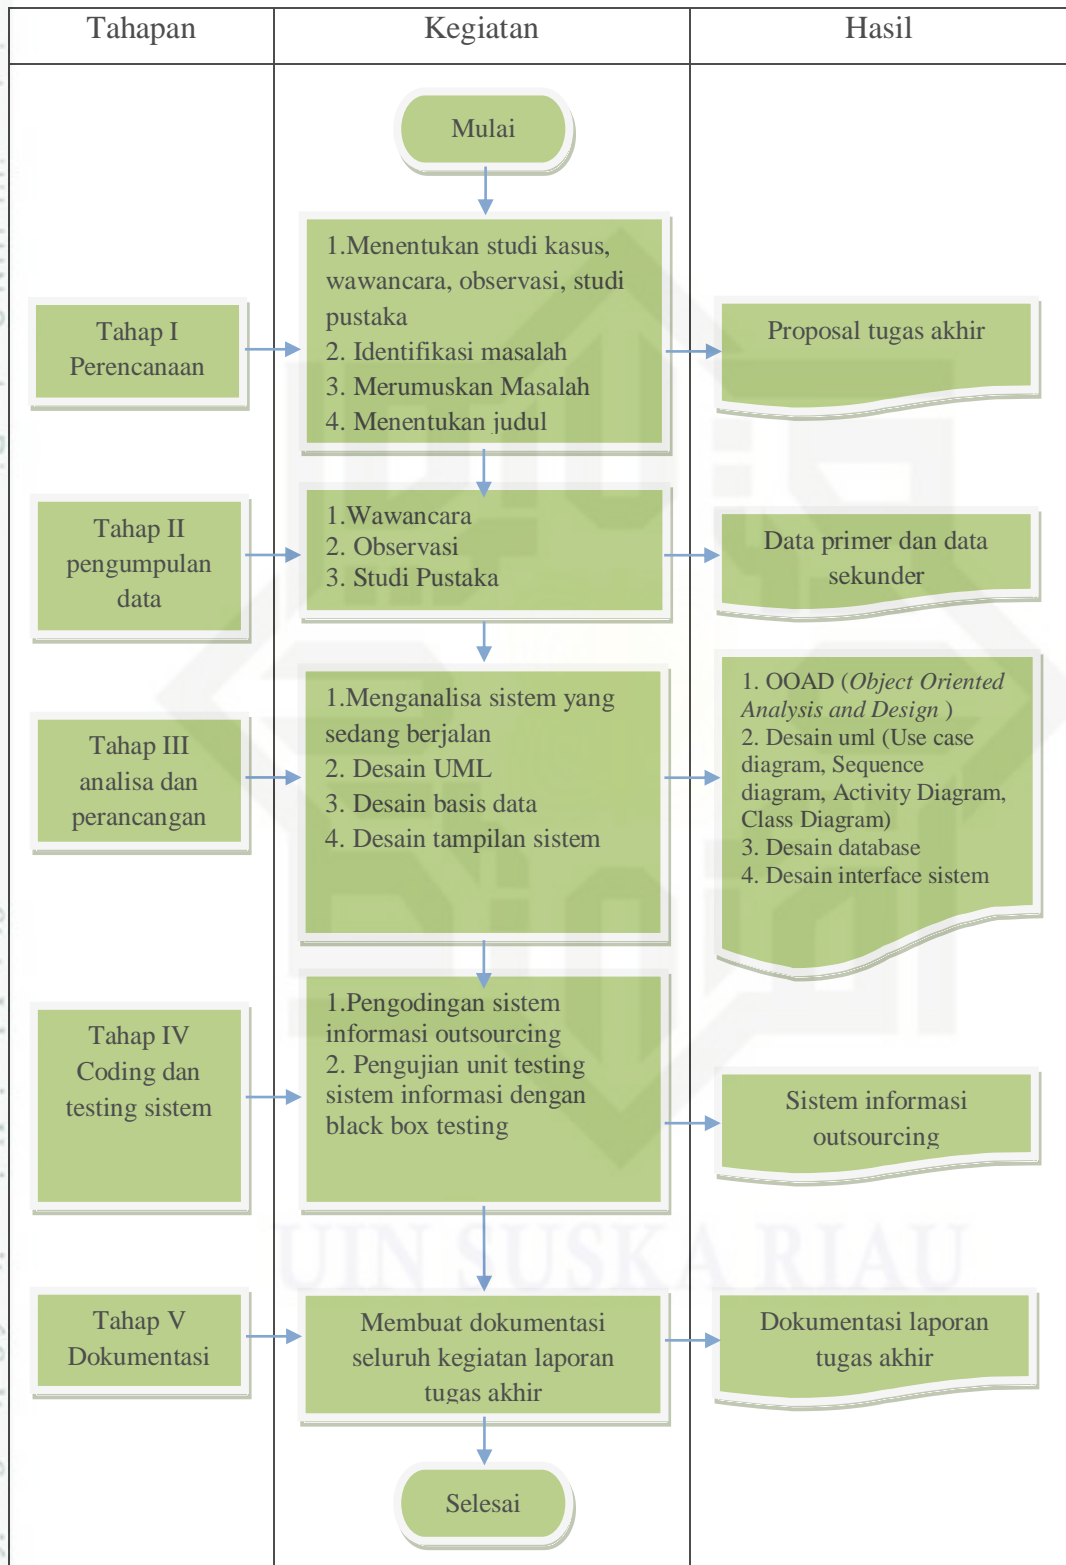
Tahapan

Kegiatan

Hasil

Mulai

Tahap I Perencanaan

1.Menentukan studi kasus, wawancara, observasi, studi pustaka
2. Identifikasi masalah
3. Merumuskan Masalah
4. Menentukan judul

Proposal tugas akhir

Tahap II pengumpulan data

1.Wawancara
2. Observasi
3. Studi Pustaka

Data primer dan data sekunder

Tahap III analisa dan perancangan

1.Menganalisa sistem yang sedang berjalan
2. Desain UML
3. Desain basis data
4. Desain tampilan sistem

1. OOAD (*Object Oriented Analysis and Design* )
2. Desain uml (Use case diagram, Sequence diagram, Activity Diagram, Class Diagram)
3. Desain database
4. Desain interface sistem

Tahap IV Coding dan testing sistem

1.Pengodingan sistem informasi outsourcing
2. Pengujian unit testing sistem informasi dengan black box testing

Sistem informasi outsourcing

Tahap V Dokumentasi

Membuat dokumentasi seluruh kegiatan laporan tugas akhir

Dokumentasi laporan tugas akhir

Selesai

UIN SUSKA RIAU